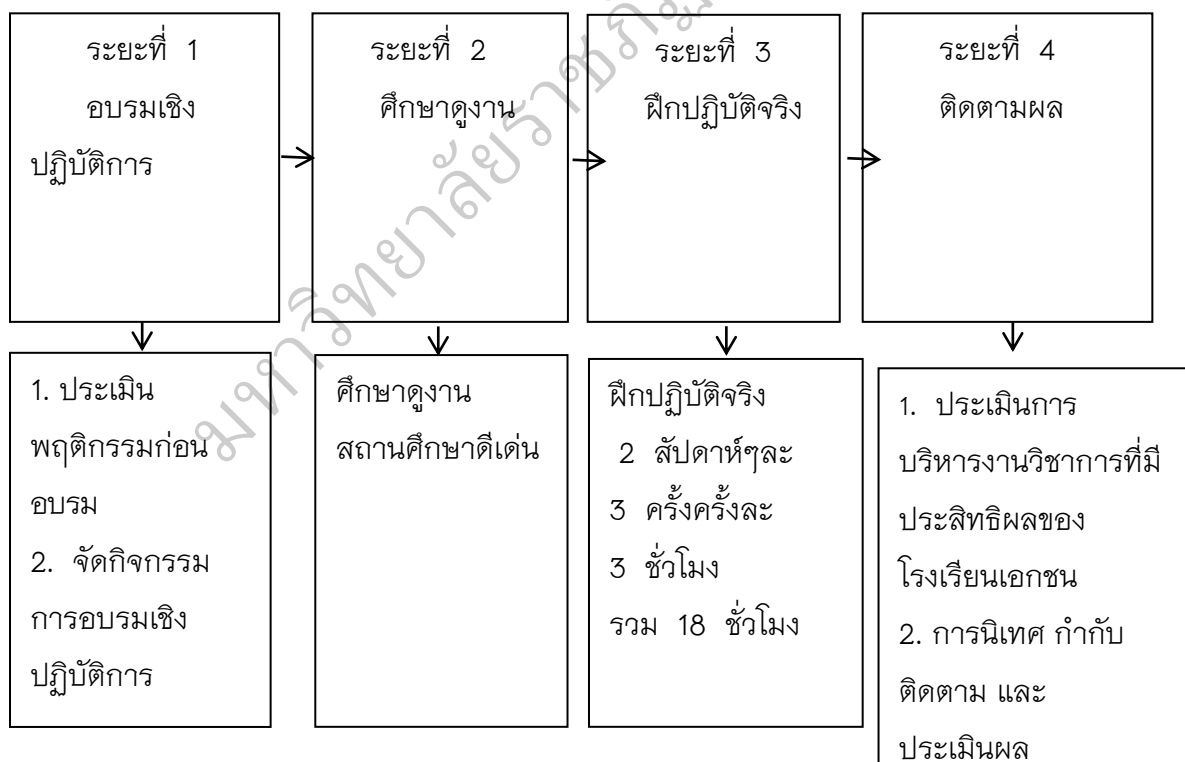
ระยะที่ 1
อบรมเชิงปฏิบัติการ

ระยะที่ 2
ศึกษาดูงาน

ระยะที่ 3
ฝึกปฏิบัติจริง

ระยะที่ 4
ติดตามผล

1. ประเมินพฤติกรรมก่อนอบรม
2. จัดกิจกรรมการอบรมเชิงปฏิบัติการ

ศึกษาดูงานสถานศึกษาดีเด่น

ฝึกปฏิบัติจริง 2 สัปดาห์ๆละ 3 ครั้งครั้งละ 3 ชั่วโมง รวม 18 ชั่วโมง

1. ประเมินการบริหารงานวิชาการที่มีประสิทธิผลของโรงเรียนเอกชน
2. การนิเทศ กำกับ ติดตาม และประเมินผล

มหาวิทยาลัยราชภัฏ